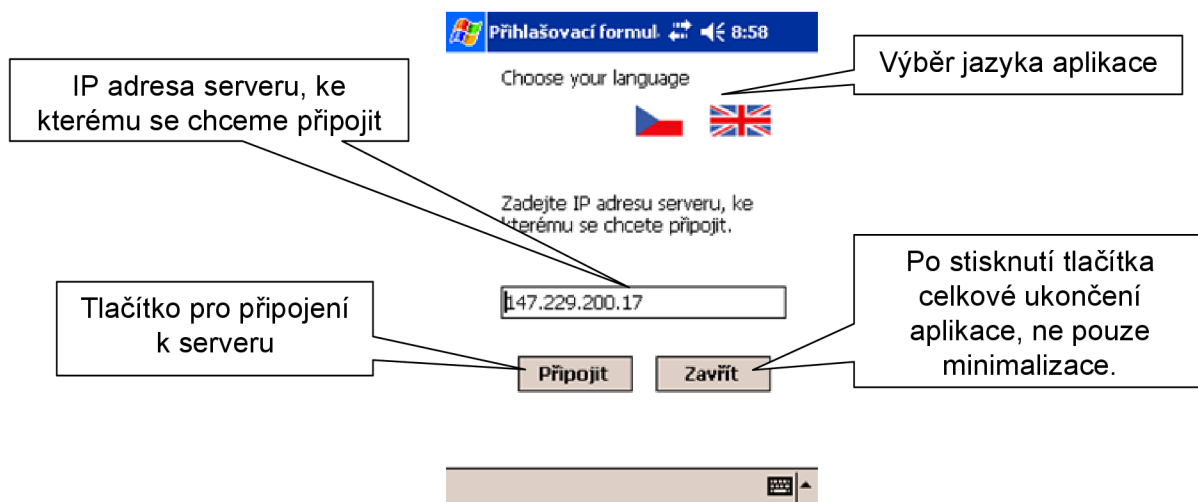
Přihlašovací formul 8:58

IP adresa serveru, ke kterému se chceme připojit

Choose your language

Výběr jazyka aplikace

Zadejte IP adresu serveru, ke kterému se chcete připojit.

Po stisknutí tlačítka celkové ukončení aplikace, ne pouze minimalizace.

Tlačítko pro připojení k serveru

147.229.200.17

Připojit

Zavřít